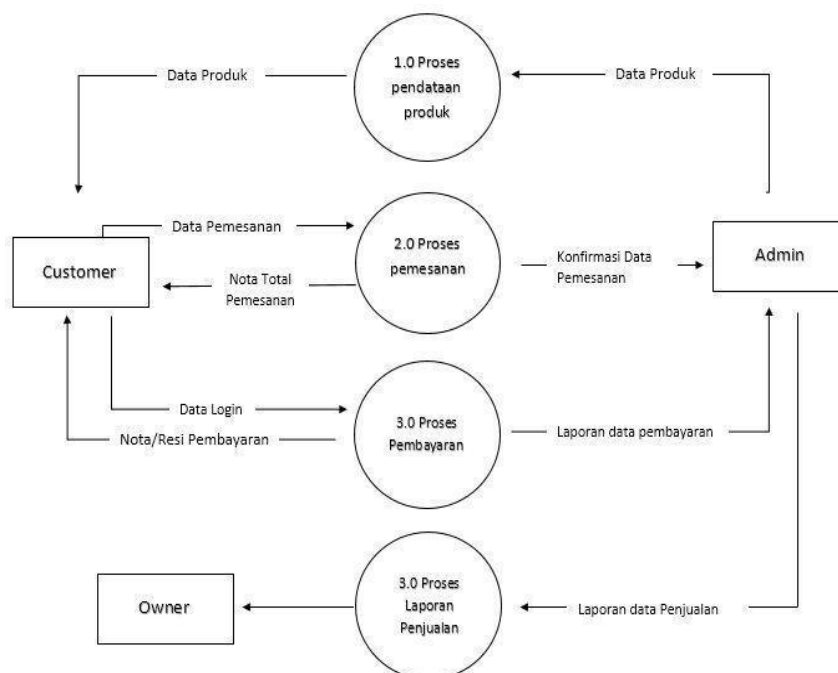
Data Produk

1.0 Proses pendataan produk

Data Produk

Data Pemesanan

Customer

Nota Total Pemesanan

2.0 Proses pemesanan

Konfirmasi Data Pemesanan

Admin

Data Login

Nota/Resi Pembayaran

3.0 Proses Pembayaran

Laporan data pembayaran

Owner

3.0 Proses Laporan Penjualan

Laporan data Penjualan